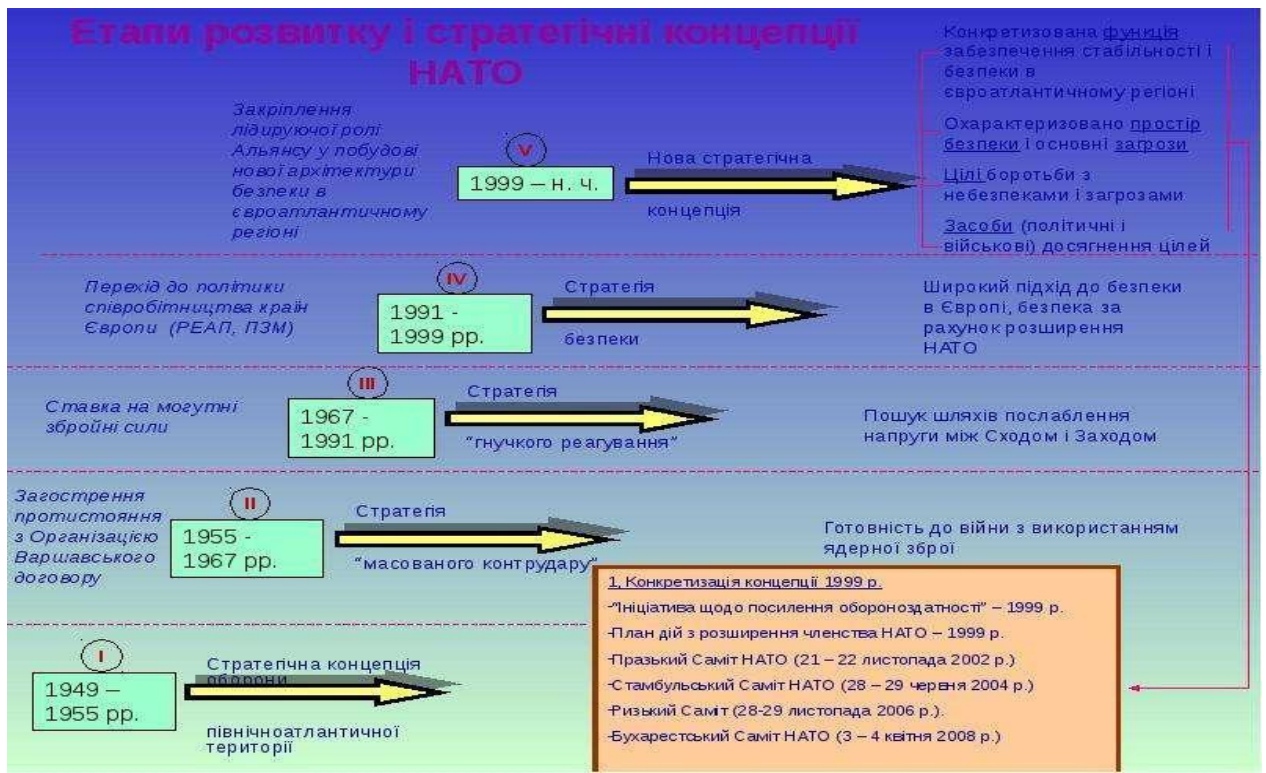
Етапи розвитку і стратегічні концепції НАТО

Закріплення лідируючої ролі Альянсу у побудові нової архітектури безпеки в євроатлантичному регіоні

V

1999 – н. ч.

Нова стратегічна концепція

Конкретизована функція забезпечення стабільності і безпеки в євроатлантичному регіоні

Охарактеризовано простір безпеки і основні загрози

Цілі боротьби з небезпеками і загрозами

Засоби (політичні і військові) досягнення цілей

Перехід до політики співробітництва країн Європи (РЕАП, ПЗМ)

IV

1991 - 1999 рр.

Стратегія безпеки

Широкий підхід до безпеки в Європі, безпека за рахунок розширення НАТО

Ставка на могутні збройні сили

III

1967 - 1991 рр.

Стратегія "гнучкого реагування"

Пошук шляхів послаблення напруги між Сходом і Заходом

Загострення протистояння з Організацією Варшавського договору

II

1955 - 1967 рр.

Стратегія "масованого контрудару"

Готовність до війни з використанням ядерної зброї

1. Конкретизація концепції 1999 р.

-"Ініціатива щодо посилення обороноздатності" – 1999 р.

-План дій з розширення членства НАТО – 1999 р.

-Празький Саміт НАТО (21 – 22 листопада 2002 р.)

-Стамбульський Саміт НАТО (28 – 29 червня 2004 р.)

-Ризький Саміт (28-29 листопада 2006 р.).

-Бухарестський Саміт НАТО (3 – 4 квітня 2008 р.)

I

1949 – 1955 рр.

Стратегічна концепція оборони північноатлантичної території